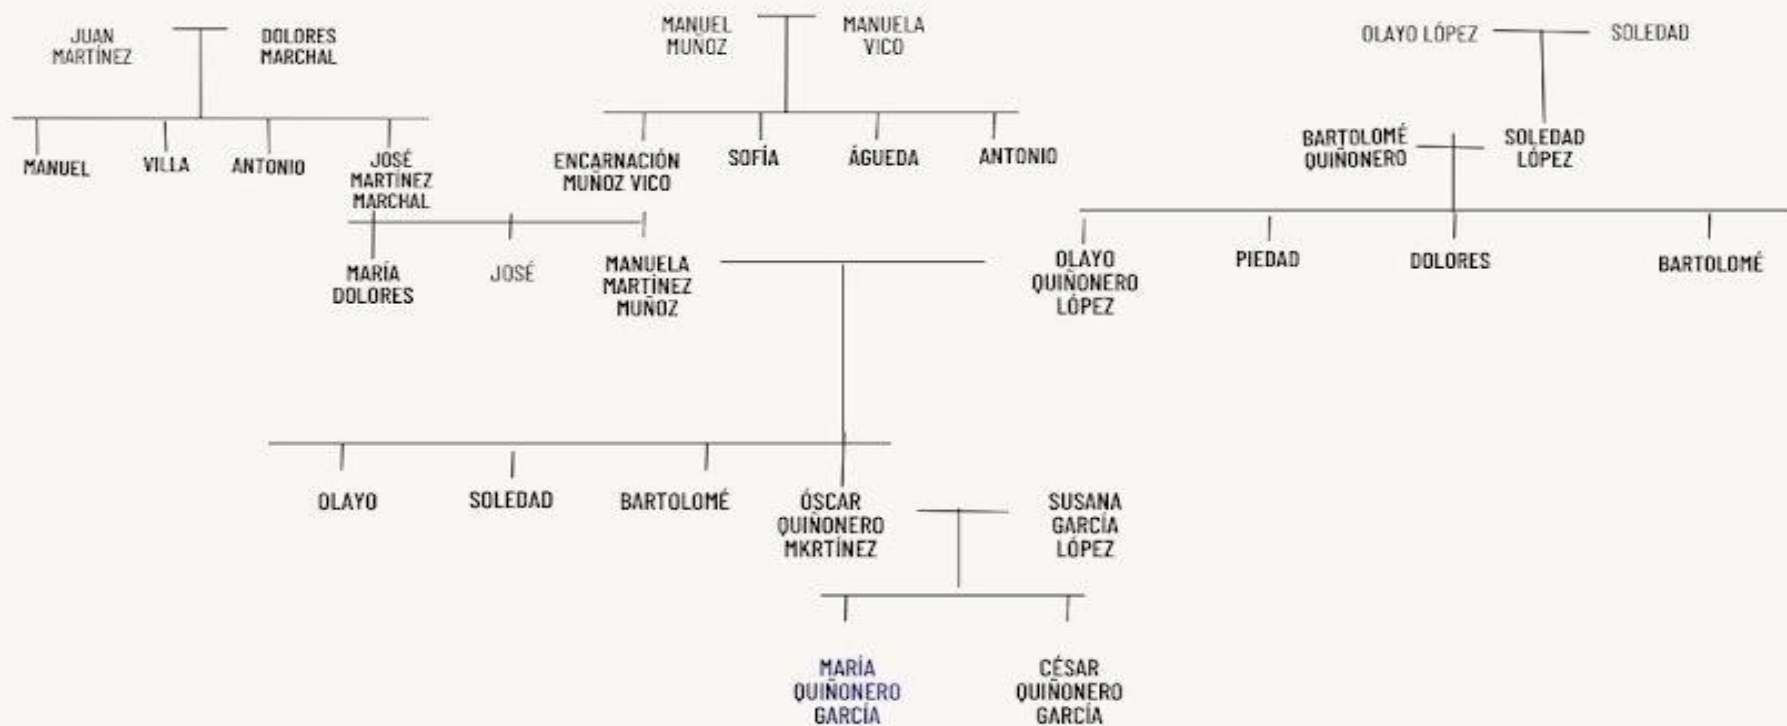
JUAN MARTÍNEZ

DOLORES MARCHAL

MANUEL MUÑOZ

MANUELA VICO

OLAYO LÓPEZ

SOLEDAD

MANUEL

VILLA

ANTONIO

JOSÉ MARTÍNEZ MARCHAL

ENCARNACIÓN MUÑOZ VICO

SOFÍA

ÁGUEDA

ANTONIO

BARTOLOMÉ QUIÑONERO

SOLEDAD LÓPEZ

MARÍA DOLORES

JOSÉ

MANUELA MARTÍNEZ MUÑOZ

OLAYO QUIÑONERO LÓPEZ

PIEDAD

DOLORES

BARTOLOMÉ

OLAYO

SOLEDAD

BARTOLOMÉ

ÓSCAR QUIÑONERO MKRTÍNEZ

SUSANA GARCÍA LÓPEZ

MARÍA QUIÑONERO GARCÍA

CÉSAR QUIÑONERO GARCÍA